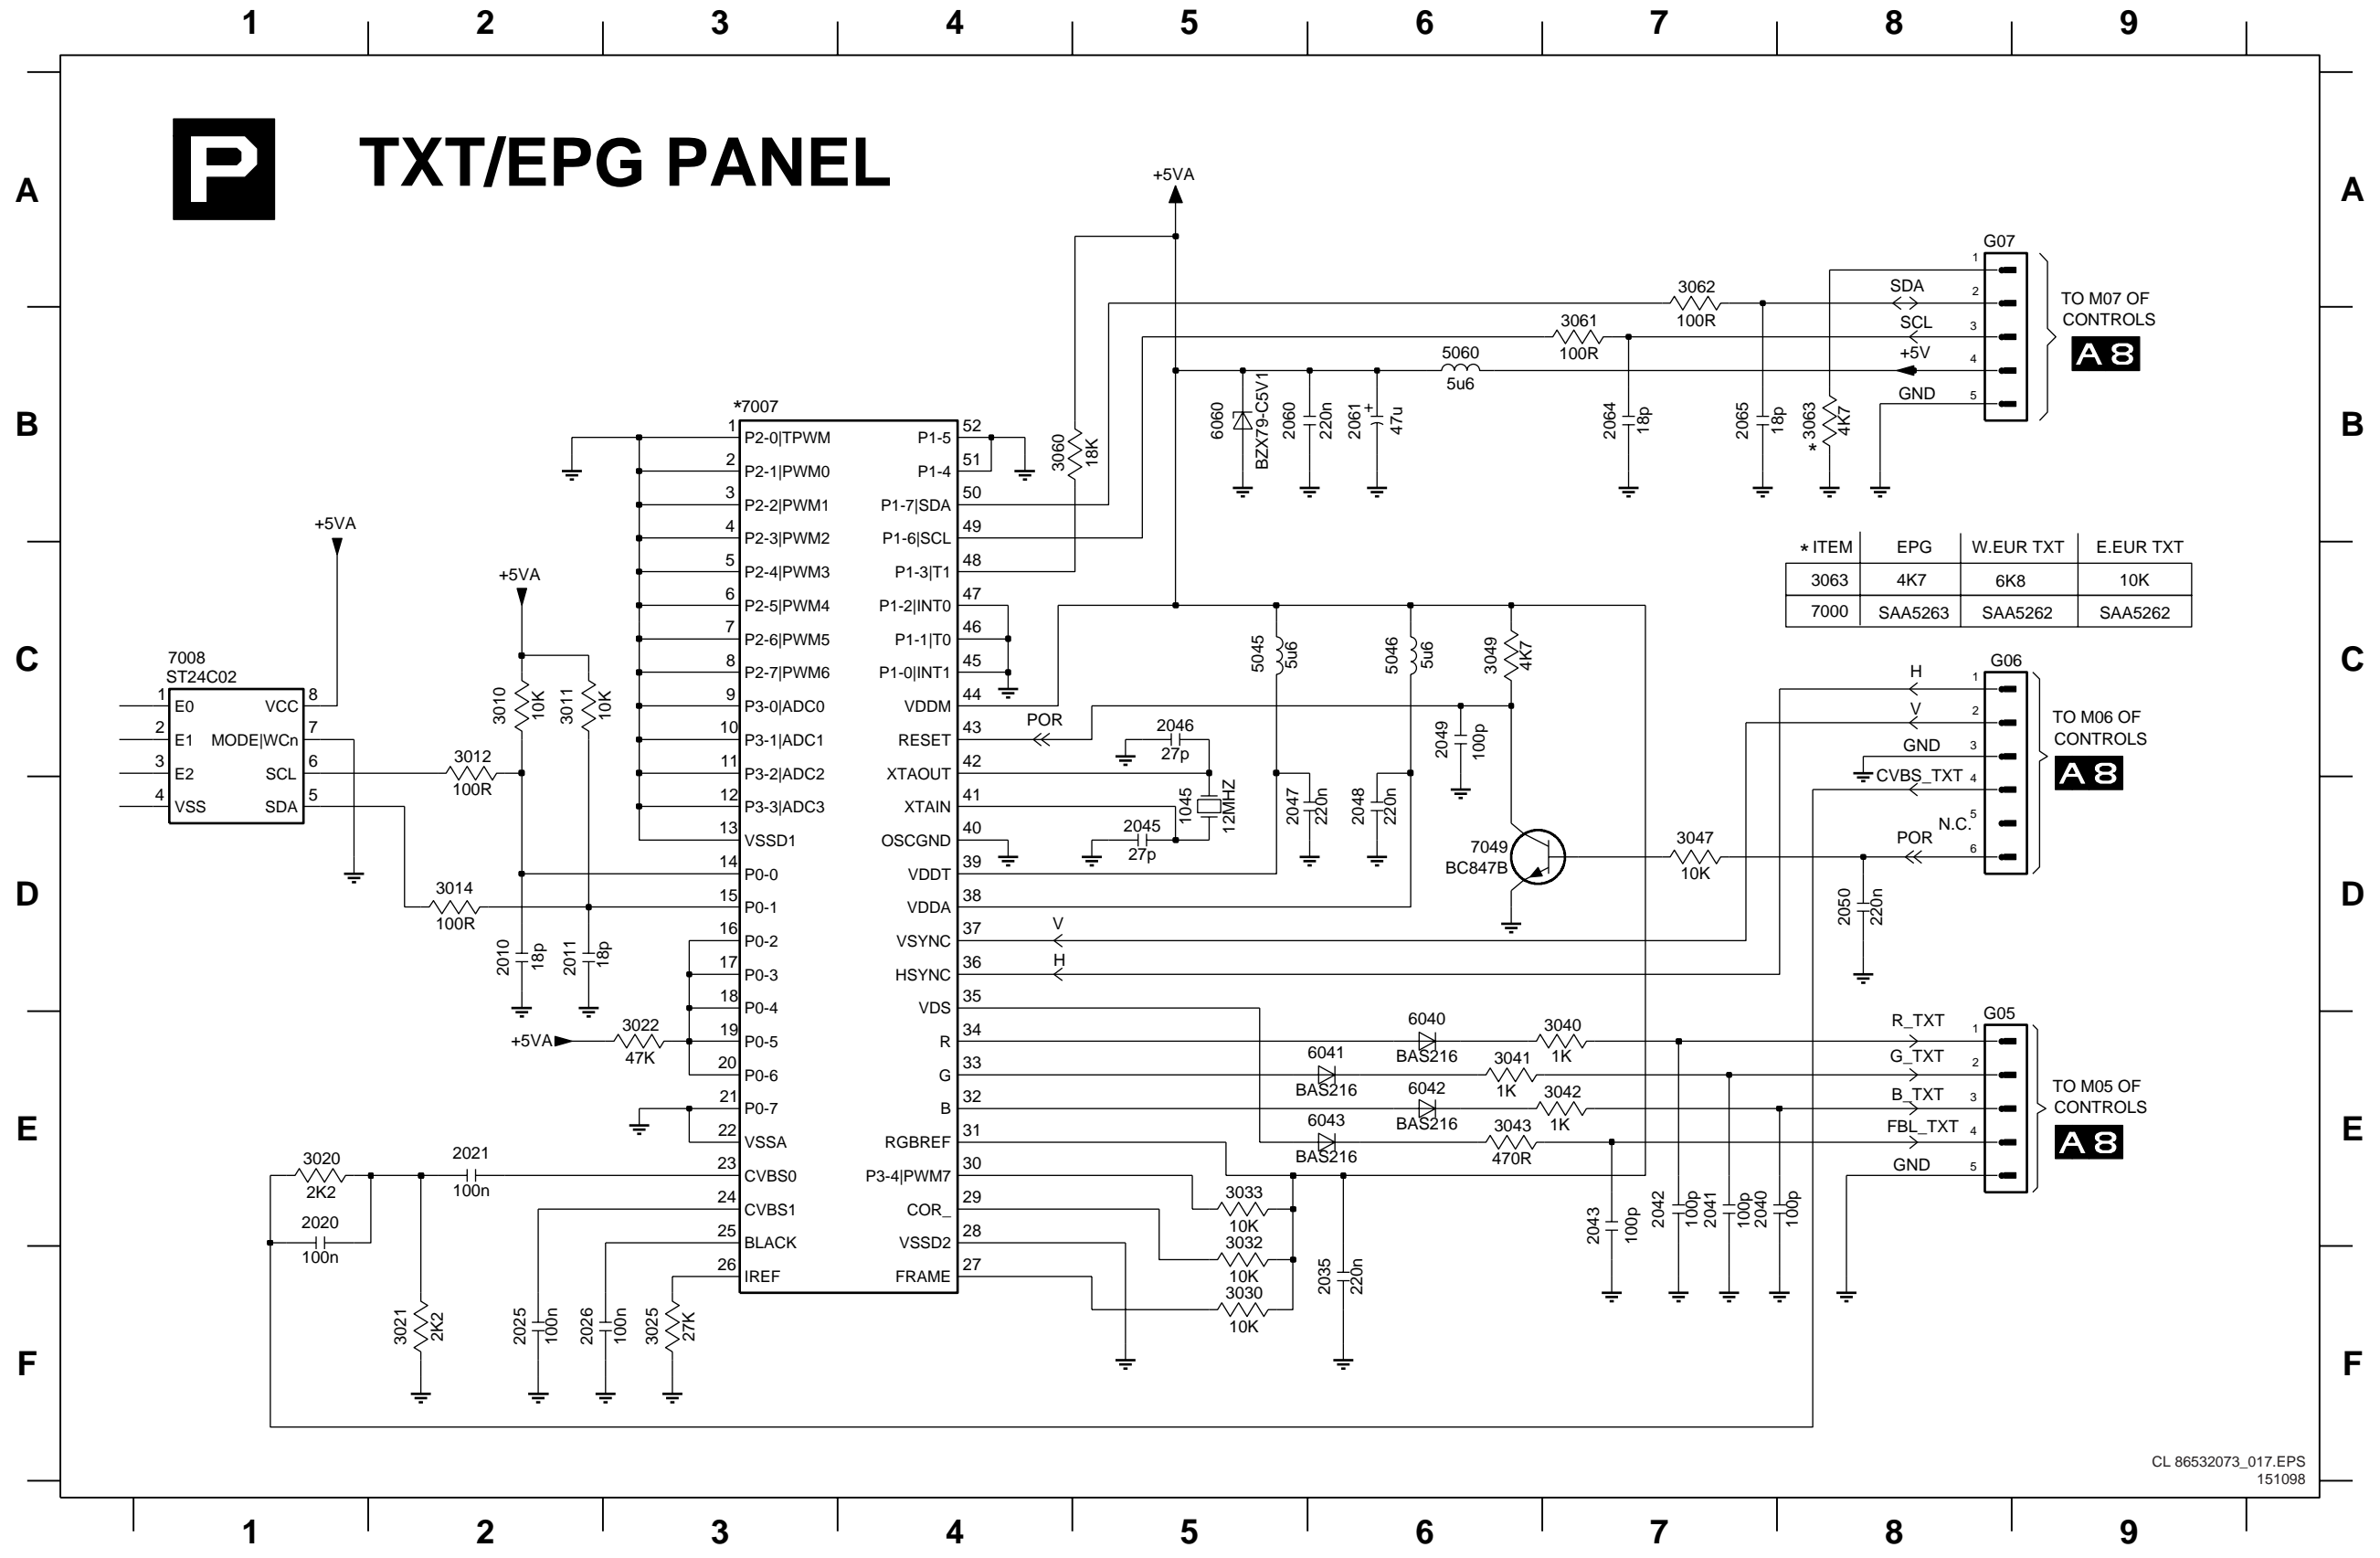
1 2 3 4 5 6 7 8 9

A

P

TXT/EPG PANEL

+5VA

G07

1 2 3 4 5

SDA

SCL

+5V

GND

3062 100R

3061 100R

5060 5u6

TO M07 OF CONTROLS

A8

B

*7007

1 P2-0|TPWM
2 P2-1|PWM0
3 P2-2|PWM1
4 P2-3|PWM2
5 P2-4|PWM3
6 P2-5|PWM4
7 P2-6|PWM5
8 P2-7|PWM6
9 P3-0|ADC0
10 P3-1|ADC1
11 P3-2|ADC2
12 P3-3|ADC3
13 VSSD1
14 P0-0
15 P0-1
16 P0-2
17 P0-3
18 P0-4
19 P0-5
20 P0-6
21 P0-7
22 VSSA
23 CVBS0
24 CVBS1
25 BLACK
26 IREF

52 P1-5
51 P1-4
50 P1-7|SDA
49 P1-6|SCL
48 P1-3|T1
47 P1-2|INT0
46 P1-1|T0
45 P1-0|INT1
44 VDDM
43 RESET
42 XTAOUT
41 XTAIN
40 OSCGND
39 VDDT
38 VDDA
37 VSYNC
36 HSYNC
35 VDS
34 R
33 G
32 B
31 RGBREF
30 P3-4|PWM7
29 COR_
28 VSSD2
27 FRAME

3060 18K

6060 BZX79-C5V1

2060 220n

2061 47u

2064 18p

2065 18p

* 3063 4K7

| * ITEM | EPG | W.EUR TXT | E.EUR TXT |
|---|---|---|---|
| 3063 | 4K7 | 6K8 | 10K |
| 7000 | SAA5263 | SAA5262 | SAA5262 |

C

+5VA

7008 ST24C02

1 E0
2 E1
3 E2
4 VSS

8 VCC
7 MODE|WCn
6 SCL
5 SDA

+5VA

3010 10K

3011 10K

3012 100R

5045 5u6

5046 5u6

3049 4K7

G06

H

V

GND

CVBS_TXT

N.C.

POR

1 2 3 4 5 6

TO M06 OF CONTROLS

A8

POR

2046 27p

2049 100p

1045 12MHZ

2045 27p

2047 220n

2048 220n

D

3014 100R

7049 BC847B

3047 10K

2050 220n

2010 18p

2011 18p

V

H

G05

R_TXT

G_TXT

B_TXT

FBL_TXT

GND

1 2 3 4 5

TO M05 OF CONTROLS

A8

+5VA

3022 47K

6040 BAS216

3040 1K

6041 BAS216

3041 1K

6042 BAS216

3042 1K

6043 BAS216

3043 470R

E

3020 2K2

2021 100n

2020 100n

3033 10K

3032 10K

3030 10K

2035 220n

2043 100p

2042 100p

2041 100p

2040 100p

F

3021 2K2

2025 100n

2026 100n

3025 27K

CL 86532073_017.EPS 151098

1 2 3 4 5 6 7 8 9